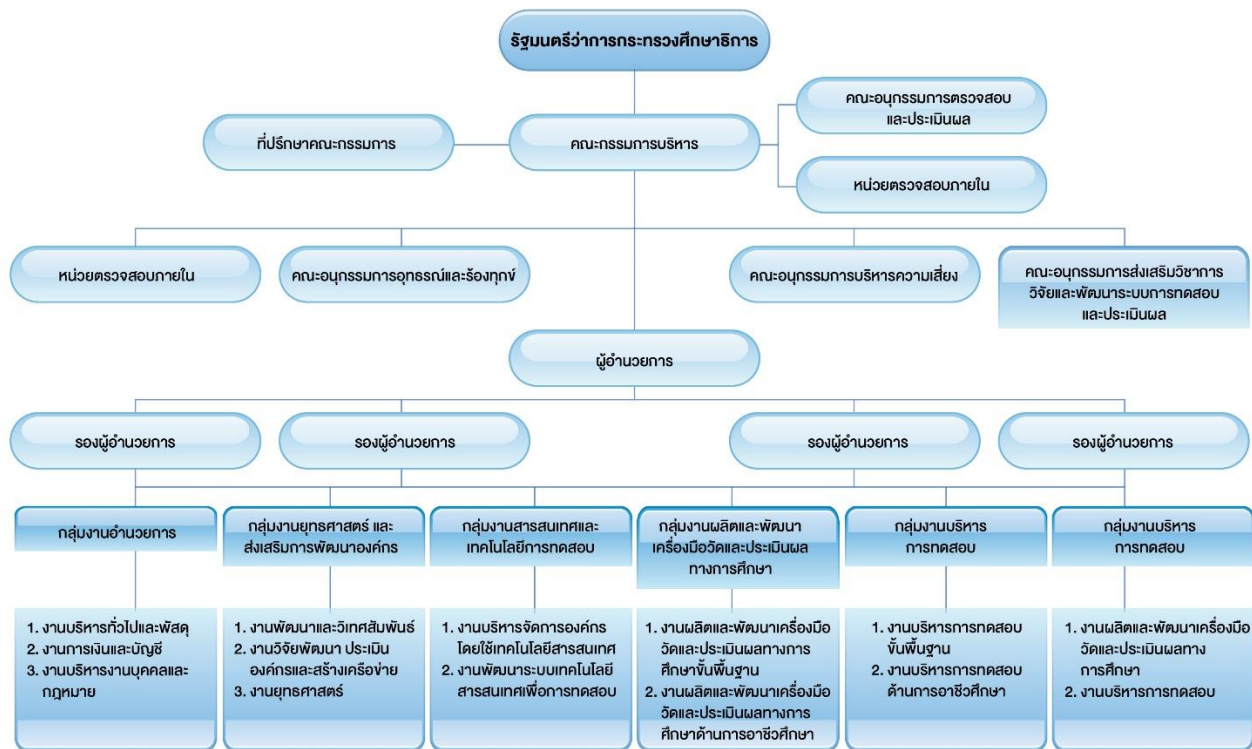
รัฐมนตรีว่าการกระทรวงศึกษาธิการ

ที่ปรึกษาคณะกรรมการ

คณะกรรมการบริหาร

คณะอนุกรรมการตรวจสอบและประเมินผล

หน่วยตรวจสอบภายใน

หน่วยตรวจสอบภายใน

คณะอนุกรรมการอุทธรณ์และร้องทุกข์

คณะอนุกรรมการบริหารความเสี่ยง

คณะอนุกรรมการส่งเสริมวิชาการ วิจัยและพัฒนาระบบการทดสอบและประเมินผล

ผู้อำนวยการ

รองผู้อำนวยการ

รองผู้อำนวยการ

รองผู้อำนวยการ

รองผู้อำนวยการ

กลุ่มงานอำนวยการ

1. งานบริหารทั่วไปและพัสดุ
2. งานการเงินและบัญชี
3. งานบริหารงานบุคคลและกฎหมาย

กลุ่มงานยุทธศาสตร์ และส่งเสริมการพัฒนาองค์กร

1. งานพัฒนาและวิเทศสัมพันธ์
2. งานวิจัยพัฒนา ประเมินองค์กรและสร้างเครือข่าย
3. งานยุทธศาสตร์

กลุ่มงานสารสนเทศและเทคโนโลยีการทดสอบ

1. งานบริหารจัดการองค์กรโดยใช้เทคโนโลยีสารสนเทศ
2. งานพัฒนาระบบเทคโนโลยีสารสนเทศเพื่อการทดสอบ

กลุ่มงานผลิตและพัฒนาเครื่องมือวัดและประเมินผลทางการศึกษา

1. งานผลิตและพัฒนาเครื่องมือวัดและประเมินผลทางการศึกษาขั้นพื้นฐาน
2. งานผลิตและพัฒนาเครื่องมือวัดและประเมินผลทางการศึกษาด้านการอาชีวศึกษา

กลุ่มงานบริหารการทดสอบ

1. งานบริหารการทดสอบขั้นพื้นฐาน
2. งานบริหารการทดสอบด้านการอาชีวศึกษา

กลุ่มงานบริหารการทดสอบ

1. งานผลิตและพัฒนาเครื่องมือวัดและประเมินผลทางการศึกษา
2. งานบริหารการทดสอบ